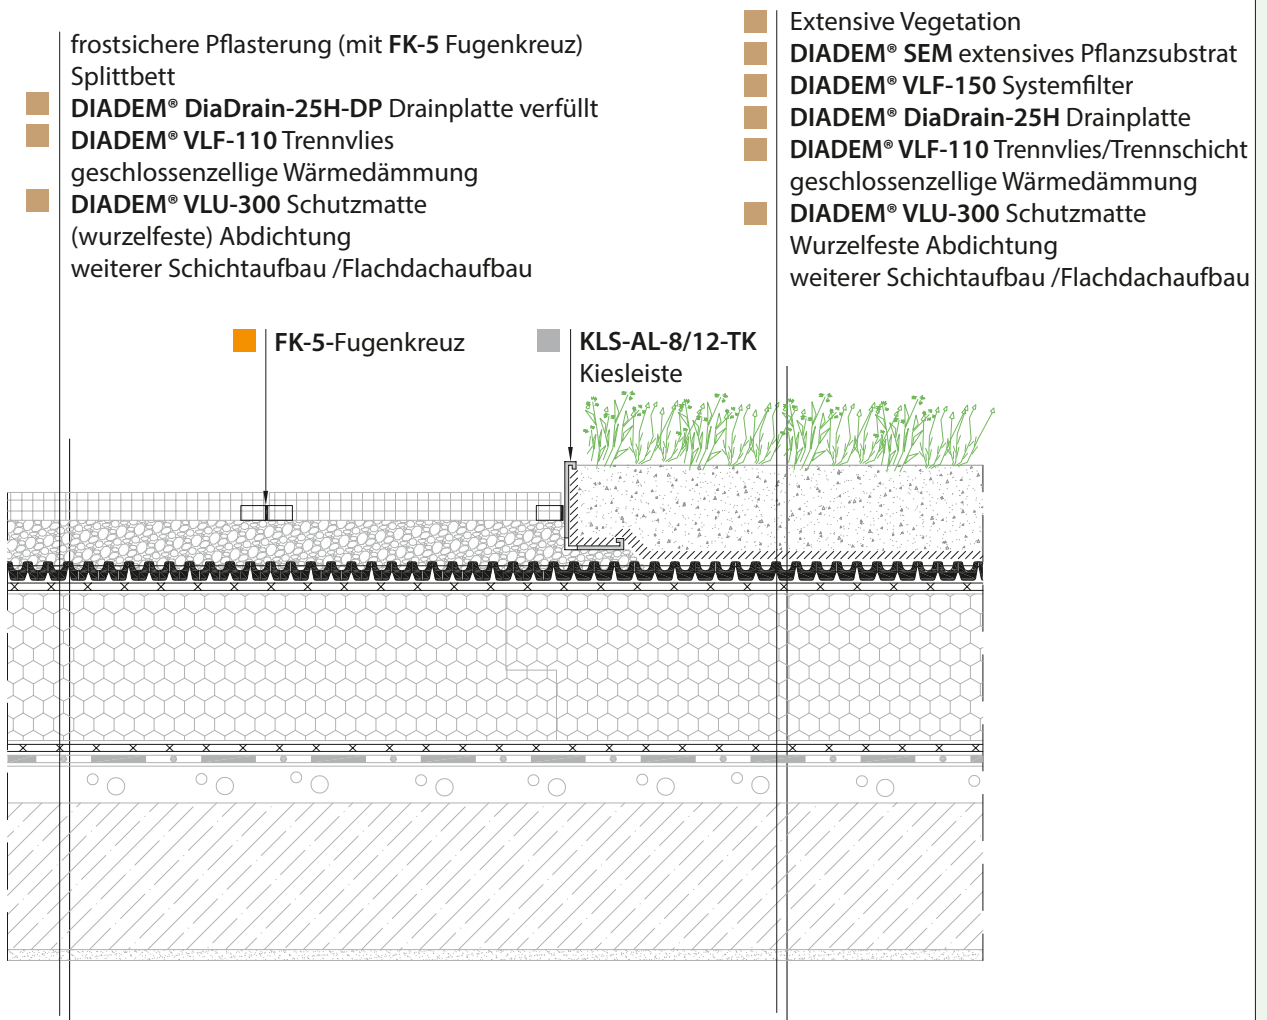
frostsichere Pflasterung (mit **FK-5** Fugenkreuz)
Splittbett
**DIADEM® DiaDrain-25H-DP** Drainplatte verfüllt
**DIADEM® VLF-110** Trennvlies
geschlossenzellige Wärmedämmung
**DIADEM® VLU-300** Schutzmatte
(wurzelfeste) Abdichtung
weiterer Schichtaufbau /Flachdachaufbau

Extensive Vegetation
**DIADEM® SEM** extensives Pflanzsubstrat
**DIADEM® VLF-150** Systemfilter
**DIADEM® DiaDrain-25H** Drainplatte
**DIADEM® VLF-110** Trennvlies/Trennschicht
geschlossenzellige Wärmedämmung
**DIADEM® VLU-300** Schutzmatte
Wurzelfeste Abdichtung
weiterer Schichtaufbau /Flachdachaufbau

**FK-5**-Fugenkreuz

**KLS-AL-8/12-TK**
Kiesleiste